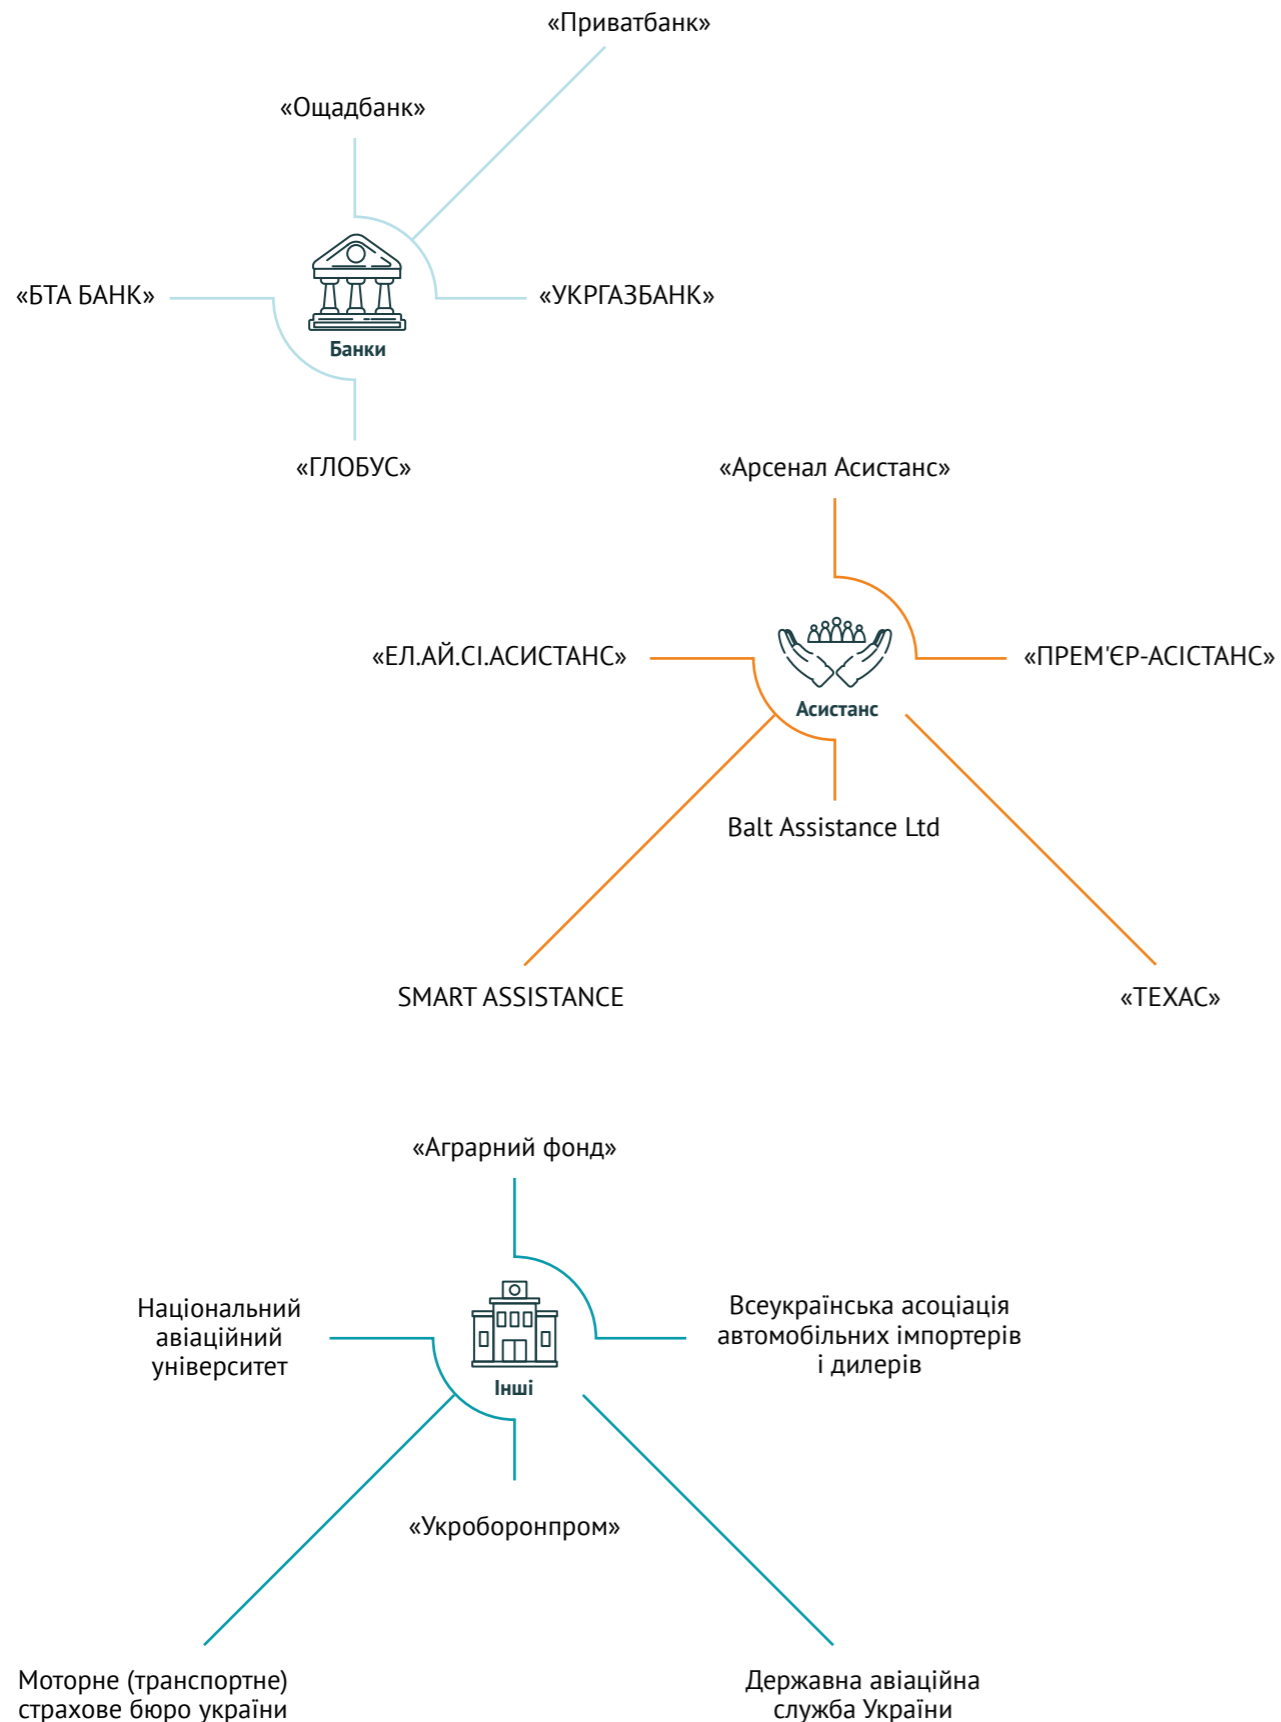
«Приватбанк»

«Ощадбанк»

«БТА БАНК»

Банки

«УКРГАЗБАНК»

«ГЛОБУС»

«Арсенал Асистанс»

«ЕЛ.АЙ.СІ.АСИСТАНС»

Асистанс

«ПРЕМ'ЄР-АСІСТАНС»

Balt Assistance Ltd

SMART ASSISTANCE

«TEXAC»

«Аграрний фонд»

Національний авіаційний університет

Інші

Всеукраїнська асоціація автомобільних імпортерів і дилерів

«Укроборонпром»

Моторне (транспортне) страхове бюро україни

Державна авіаційна служба України